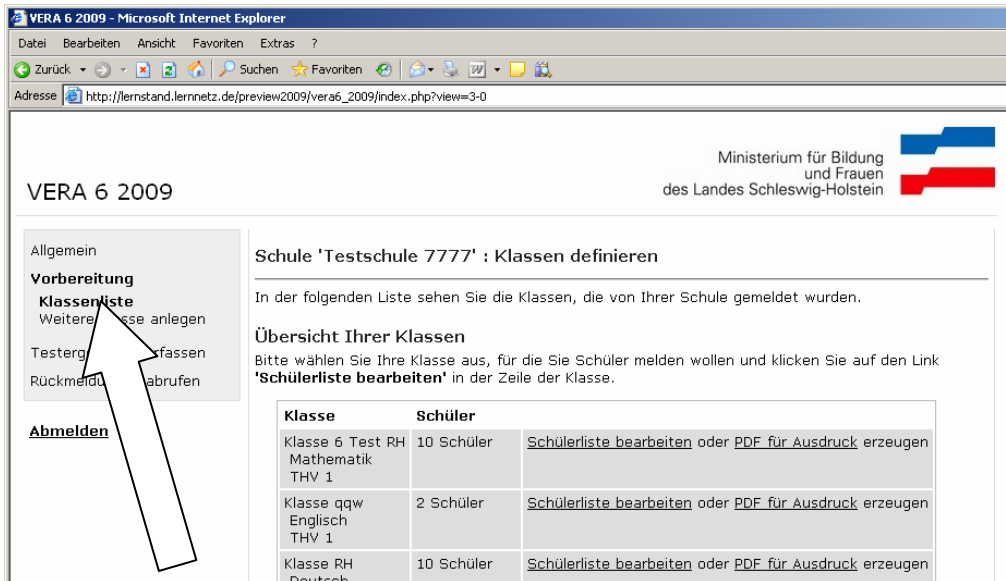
VERA 6 2009 - Microsoft Internet Explorer

Datei Bearbeiten Ansicht Favoriten Extras ?

Zurück Suchen Favoriten

Adresse http://lernstand.lernnetz.de/preview2009/vera6_2009/index.php?view=3-0

VERA 6 2009

Ministerium für Bildung und Frauen des Landes Schleswig-Holstein

Allgemein
Vorbereitung
Klassenliste
Weitere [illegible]sse anlegen
Testerg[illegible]fassen
Rückmeld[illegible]abrufen

Abmelden

Schule 'Testschule 7777' : Klassen definieren

In der folgenden Liste sehen Sie die Klassen, die von Ihrer Schule gemeldet wurden.

Übersicht Ihrer Klassen

Bitte wählen Sie Ihre Klasse aus, für die Sie Schüler melden wollen und klicken Sie auf den Link **'Schülerliste bearbeiten'** in der Zeile der Klasse.

| Klasse | Schüler | |
|---|---|---|
| Klasse 6 Test RH Mathematik THV 1 | 10 Schüler | Schülerliste bearbeiten oder PDF für Ausdruck erzeugen |
| Klasse qqw Englisch THV 1 | 2 Schüler | Schülerliste bearbeiten oder PDF für Ausdruck erzeugen |
| Klasse RH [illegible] | 10 Schüler | Schülerliste bearbeiten oder PDF für Ausdruck erzeugen |